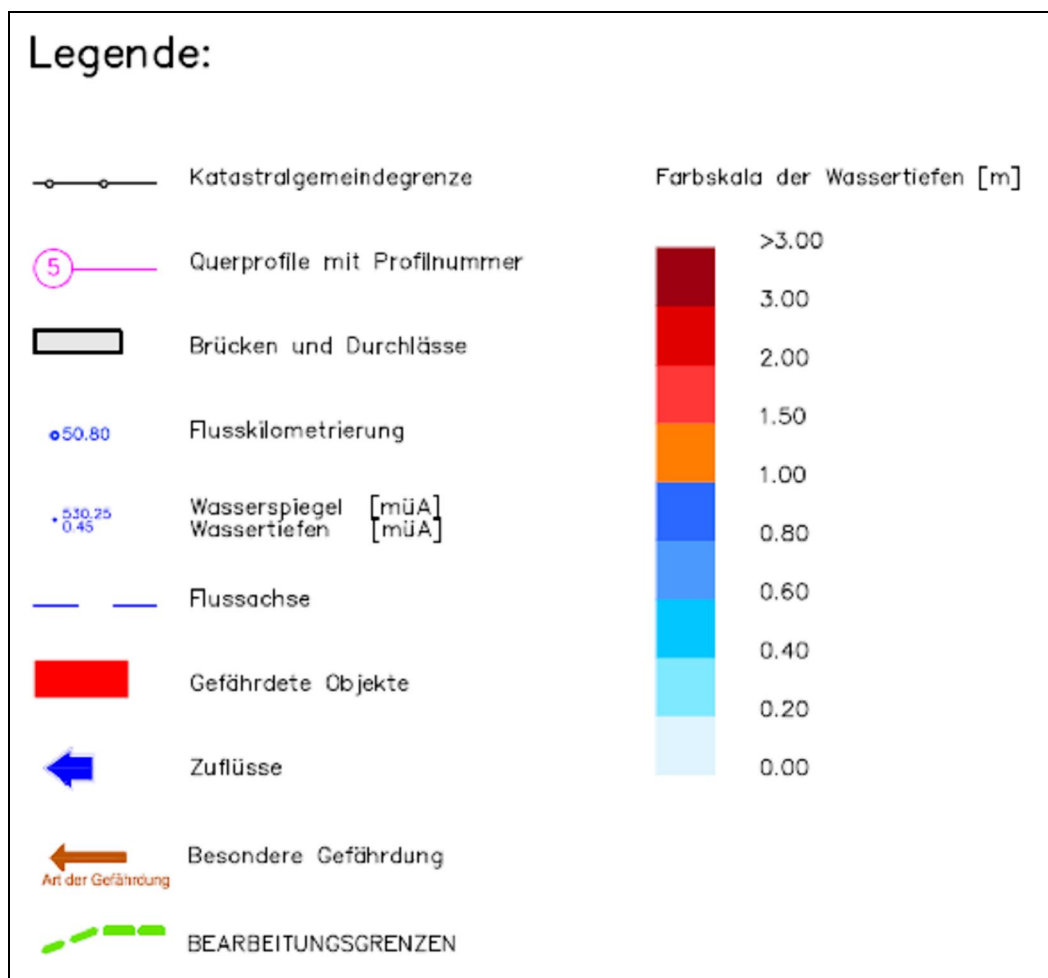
Legende:

Katastralgemeindegrenze

5 Querprofile mit Profilnummer

Brücken und Durchlässe

50.80 Flusskilometrierung

530.25
0.45 Wasserspiegel [müA]
Wassertiefen [müA]

Flussachse

Gefährdete Objekte

Zuflüsse

Art der Gefährdung Besondere Gefährdung

BEARBEITUNGSGRENZEN

Farbskala der Wassertiefen [m]

>3.00
3.00
2.00
1.50
1.00
0.80
0.60
0.40
0.20
0.00